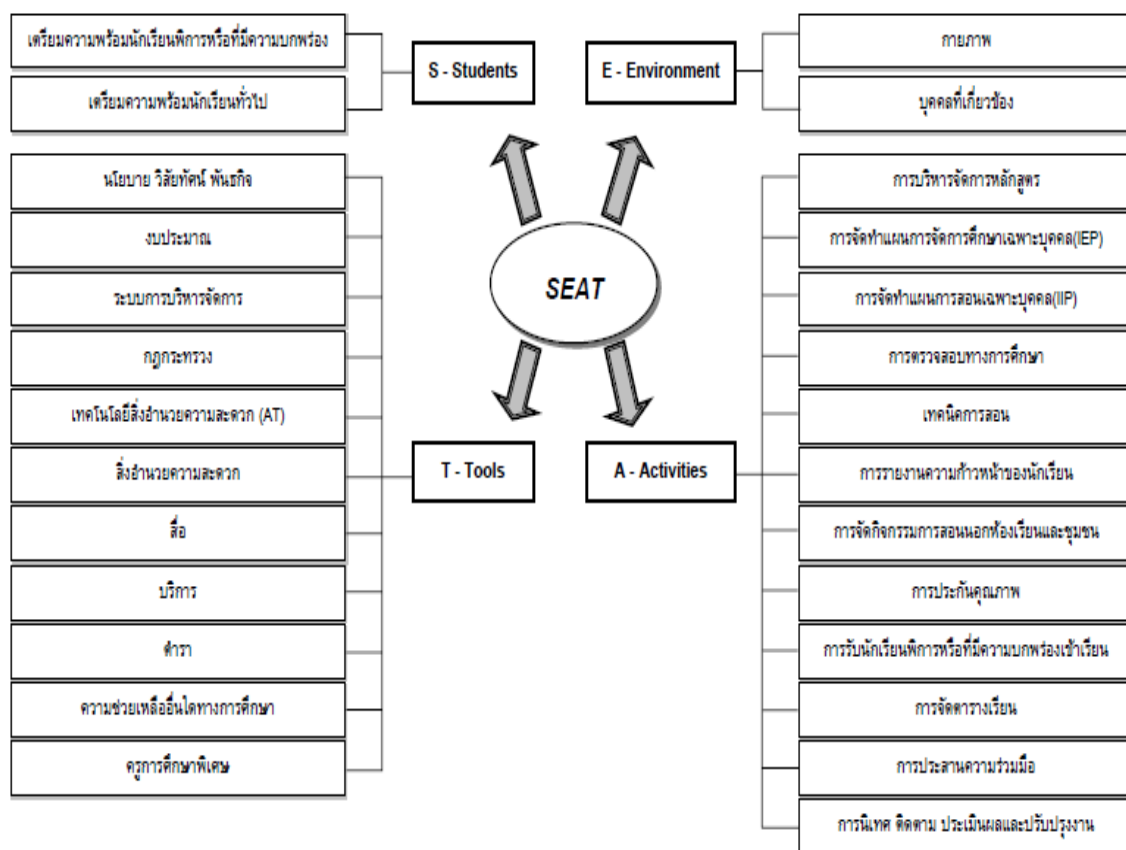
เตรียมความพร้อมนักเรียนพิการหรือที่มีความบกพร่อง

เตรียมความพร้อมนักเรียนทั่วไป

S - Students

E - Environment

กายภาพ

บุคคลที่เกี่ยวข้อง

นโยบาย วิสัยทัศน์ พันธกิจ

งบประมาณ

ระบบการบริหารจัดการ

กฎกระทรวง

เทคโนโลยีสิ่งอำนวยความสะดวก (AT)

สิ่งอำนวยความสะดวก

สื่อ

บริการ

ตำรา

ความช่วยเหลืออื่นใดทางการศึกษา

ครูการศึกษาพิเศษ

SEAT

T - Tools

A - Activities

การบริหารจัดการหลักสูตร

การจัดทำแผนการจัดการศึกษาเฉพาะบุคคล(IEP)

การจัดทำแผนการสอนเฉพาะบุคคล(IIP)

การตรวจสอบทางการศึกษา

เทคนิคการสอน

การรายงานความก้าวหน้าของนักเรียน

การจัดกิจกรรมการสอนนอกห้องเรียนและชุมชน

การประกันคุณภาพ

การรับนักเรียนพิการหรือที่มีความบกพร่องเข้าเรียน

การจัดตารางเรียน

การประสานความร่วมมือ

การนิเทศ ติดตาม ประเมินผลและปรับปรุงงาน